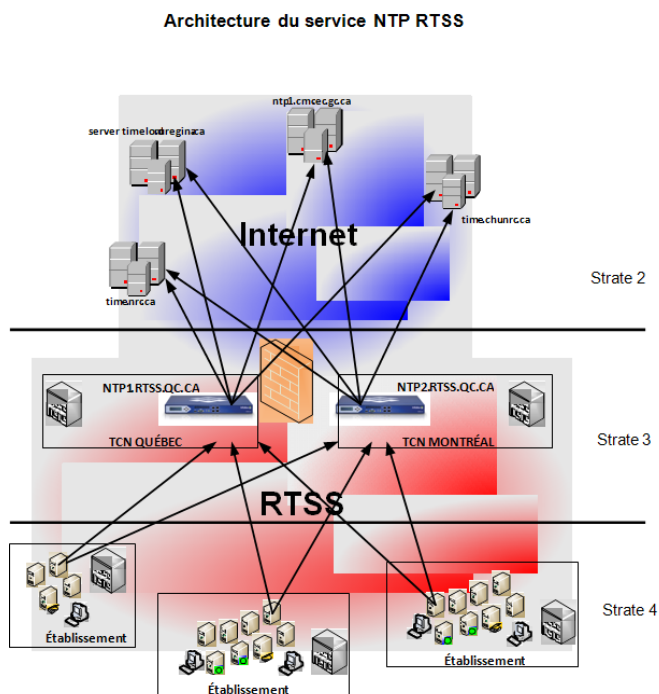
Architecture du service NTP RTSS

server timelord.uregina.ca

ntp1.cmc.ec.gc.ca

time.chu.nrc.ca

Internet

time.nrc.ca

Strate 2

NTP1.RTSS.QC.CA

TCN QUÉBEC

NTP2.RTSS.QC.CA

TCN MONTRÉAL

Strate 3

RTSS

Établissement

Établissement

Établissement

Strate 4